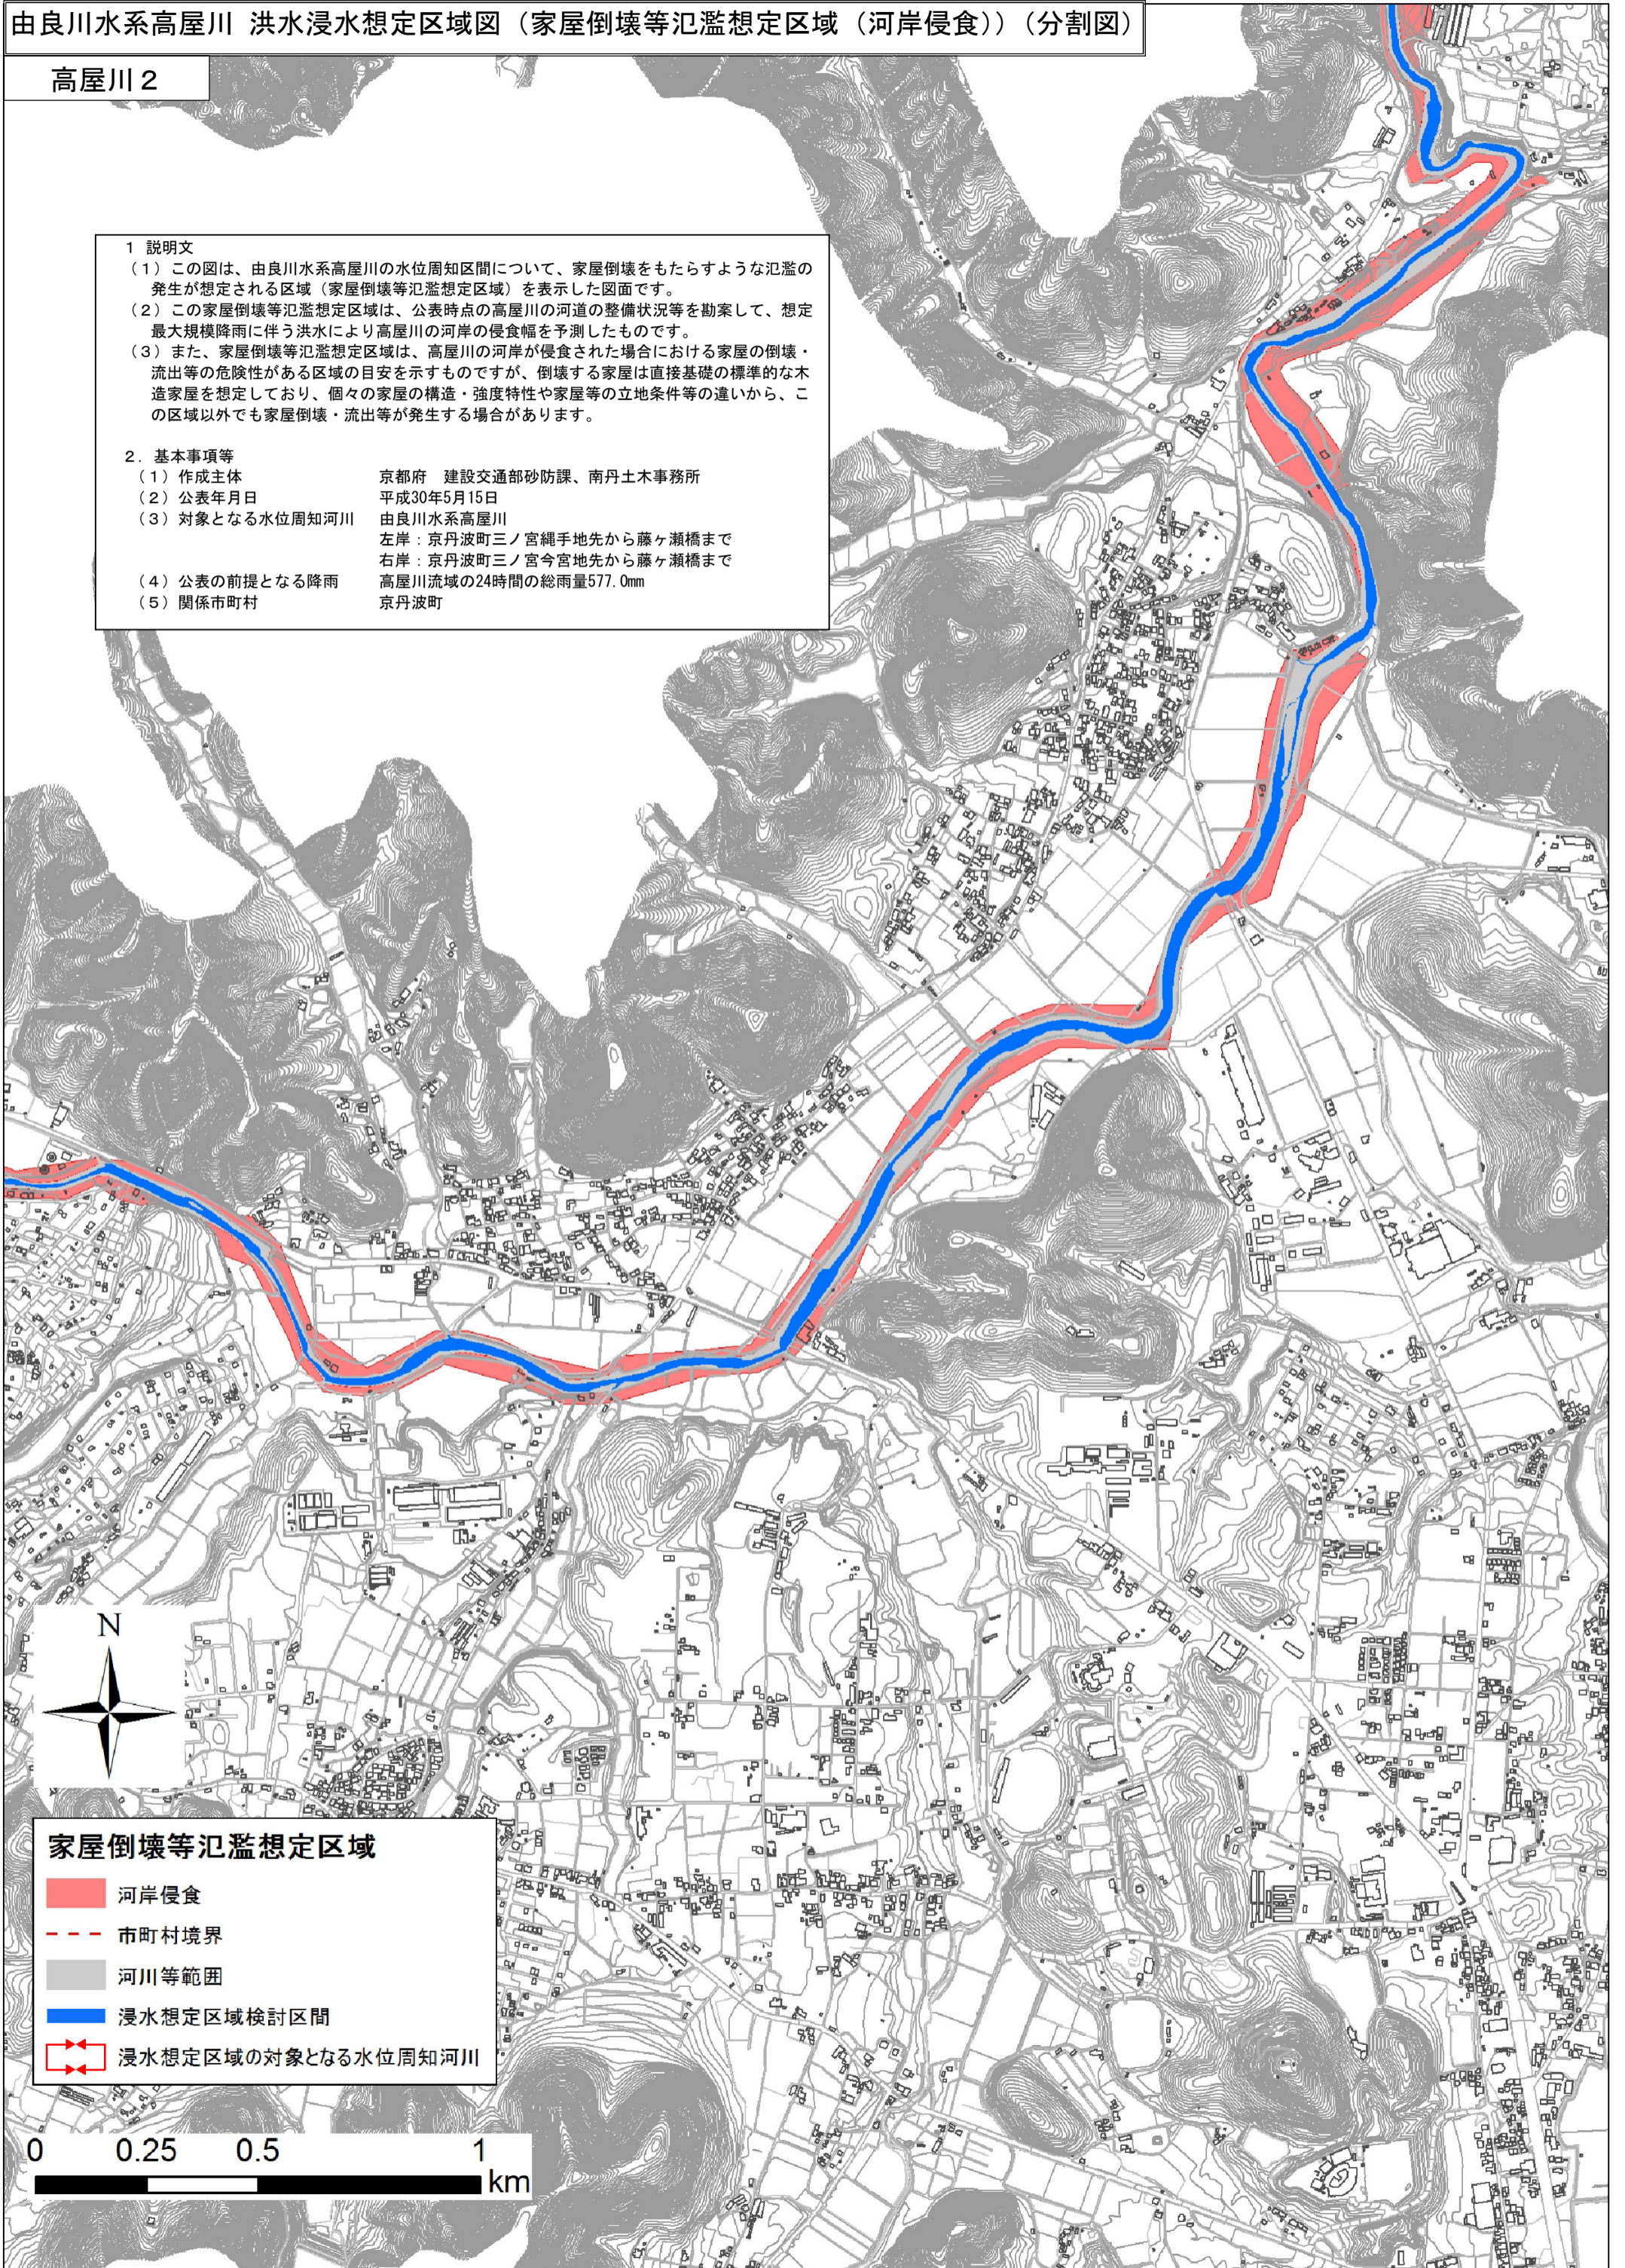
由良川水系高屋川 洪水浸水想定区域図（家屋倒壊等氾濫想定区域（河岸侵食））（分割図）

高屋川２

１ 説明文
（１）この図は、由良川水系高屋川の水位周知区間について、家屋倒壊をもたらすような氾濫の発生が想定される区域（家屋倒壊等氾濫想定区域）を表示した図面です。
（２）この家屋倒壊等氾濫想定区域は、公表時点の高屋川の河道の整備状況等を勘案して、想定最大規模降雨に伴う洪水により高屋川の河岸の侵食幅を予測したものです。
（３）また、家屋倒壊等氾濫想定区域は、高屋川の河岸が侵食された場合における家屋の倒壊・流出等の危険性がある区域の目安を示すものですが、倒壊する家屋は直接基礎の標準的な木造家屋を想定しており、個々の家屋の構造・強度特性や家屋等の立地条件等の違いから、この区域以外でも家屋倒壊・流出等が発生する場合があります。

２．基本事項等
（１）作成主体 京都府 建設交通部砂防課、南丹土木事務所
（２）公表年月日 平成30年5月15日
（３）対象となる水位周知河川 由良川水系高屋川
左岸：京丹波町三ノ宮縄手地先から藤ヶ瀬橋まで
右岸：京丹波町三ノ宮今宮地先から藤ヶ瀬橋まで
（４）公表の前提となる降雨 高屋川流域の24時間の総雨量577.0mm
（５）関係市町村 京丹波町

N

家屋倒壊等氾濫想定区域
河岸侵食
市町村境界
河川等範囲
浸水想定区域検討区間
浸水想定区域の対象となる水位周知河川

0 0.25 0.5 1
km